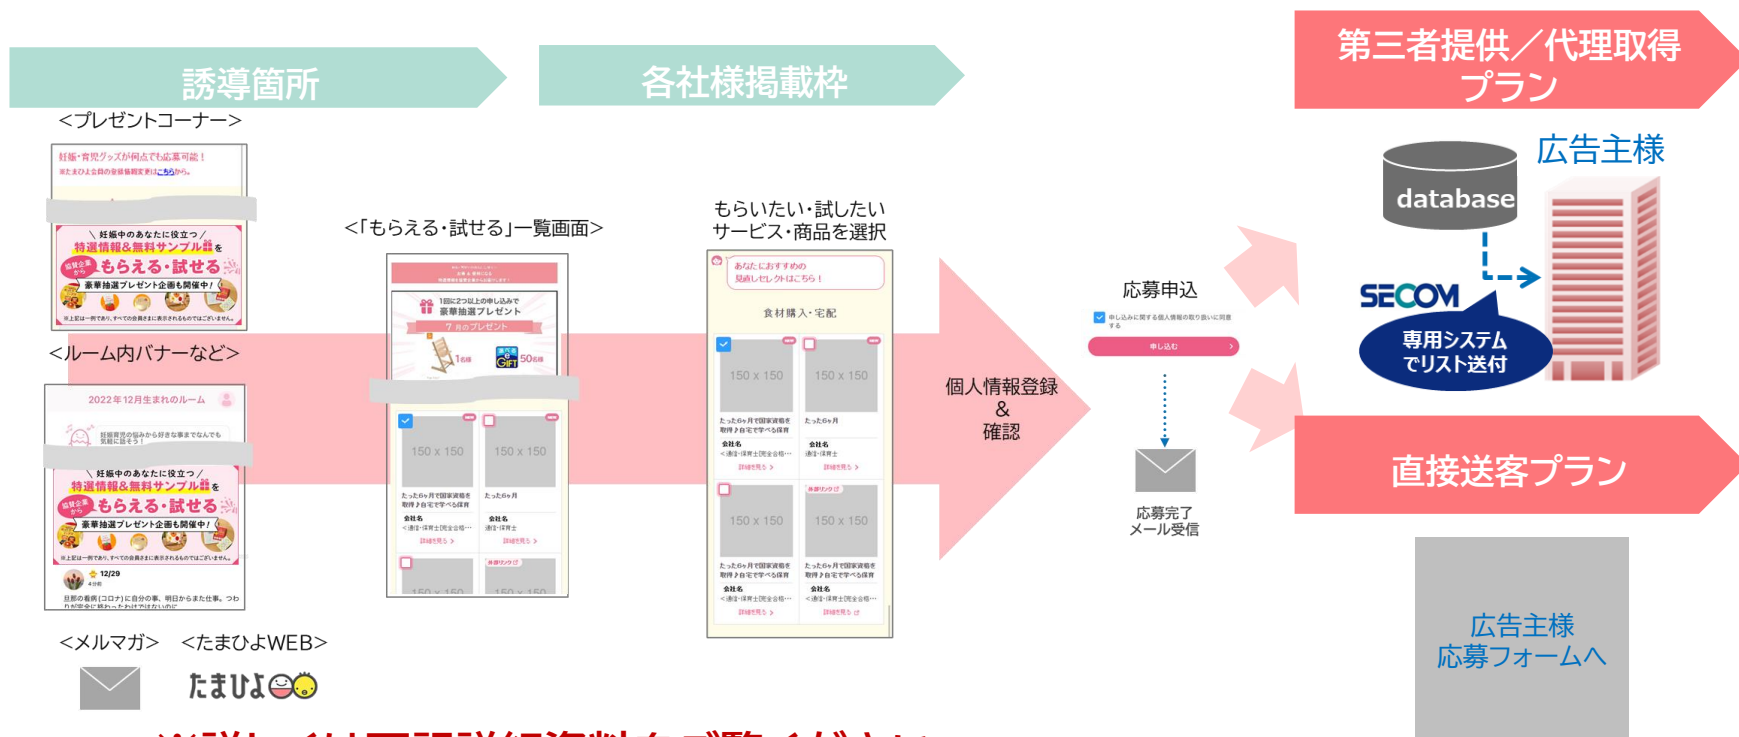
誘導箇所

各社様掲載枠

第三者提供／代理取得プラン

<プレゼントコーナー>

妊娠・育児グッズが何点でも応募可能！
※たまひよ会員の登録情報変更はこちらから。

＼妊娠中のあなたに役立つ／
特選情報＆無料サンプル等を
協賛企業から
もらえる・試せる
豪華抽選プレゼント企画も開催中！
※上記は一例であり、すべての会員さまに表示されるものではございません。

<ルーム内バナーなど>

2022年12月生まれのルーム

＼妊娠中のあなたに役立つ／
特選情報＆無料サンプル等を
協賛企業から
もらえる・試せる
豪華抽選プレゼント企画も開催中！
※上記は一例であり、すべての会員さまに表示されるものではございません。
12/29

<「もらえる・試せる」一覧画面>

1回に2つ以上の申し込みで
豪華抽選プレゼント
1名
50名
GIFT

150 x 150
150 x 150
たった6ヶ月で国家資格を取得♪自宅で学べる保育
たった6ヶ月
会社名
詳細を見る ＞
詳細を見る ＞

もらいたい・試したい
サービス・商品を選択

あなたにおすすめの
見逃しセレクトはこちら！
食材購入・宅配

150 x 150
150 x 150
150 x 150
150 x 150
たった6ヶ月で国家資格を取得♪自宅で学べる保育
たった6ヶ月
会社名
詳細を見る ＞

個人情報登録
＆
確認

応募申込
申し込みに関する個人情報の取り扱いに同意する
申し込む

応募完了
メール受信

広告主様
database
SECOM
専用システム
でリスト送付

直接送客プラン

広告主様
応募フォームへ

<メルマガ>　<たまひよWEB>
たまひよ

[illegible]